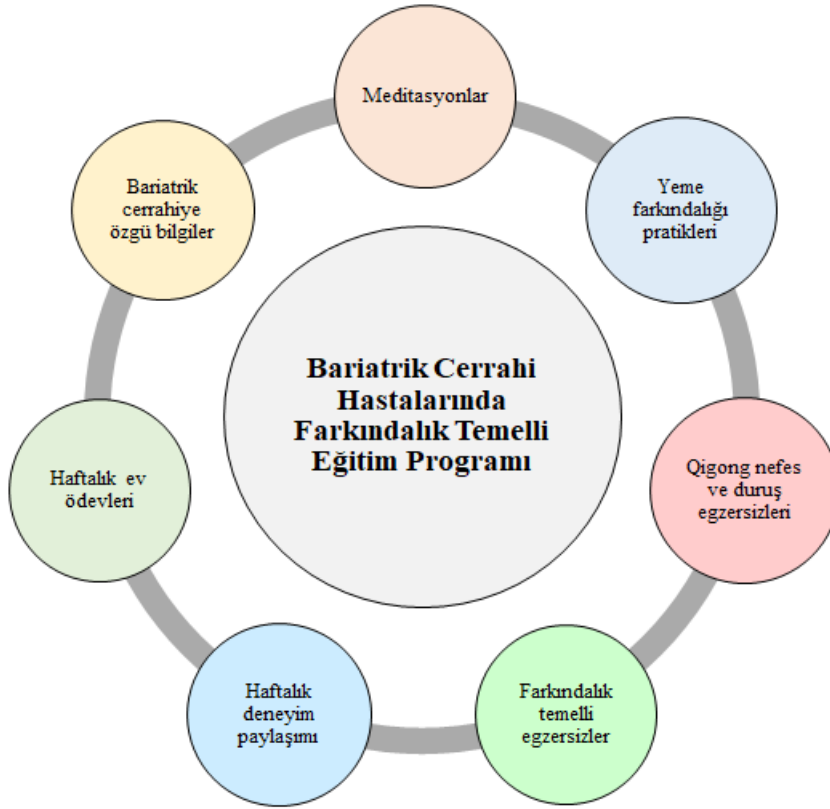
Bariatrik Cerrahi Hastalarında Farkındalık Temelli Eğitim Programı

Meditasyonlar

Yeme farkındalığı pratikleri

Qigong nefes ve duruş egzersizleri

Farkındalık temelli egzersizler

Haftalık deneyim paylaşımı

Haftalık ev ödevleri

Bariatrik cerrahiye özgü bilgiler